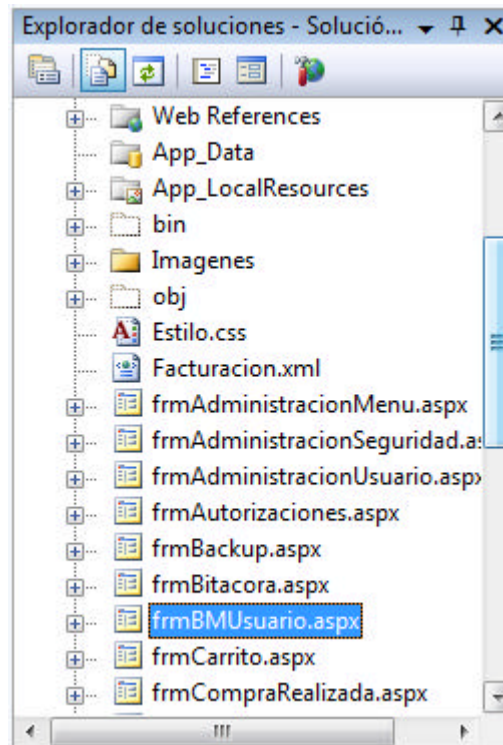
Explorador de soluciones - Solució...

Web References
App_Data
App_LocalResources
bin
Imagenes
obj
Estilo.css
Facturacion.xml
frmAdministracionMenu.aspx
frmAdministracionSeguridad.a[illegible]
frmAdministracionUsuario.asp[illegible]
frmAutorizaciones.aspx
frmBackup.aspx
frmBitacora.aspx
frmBMUsuario.aspx
frmCarrito.aspx
frmCompraRealizada.aspx